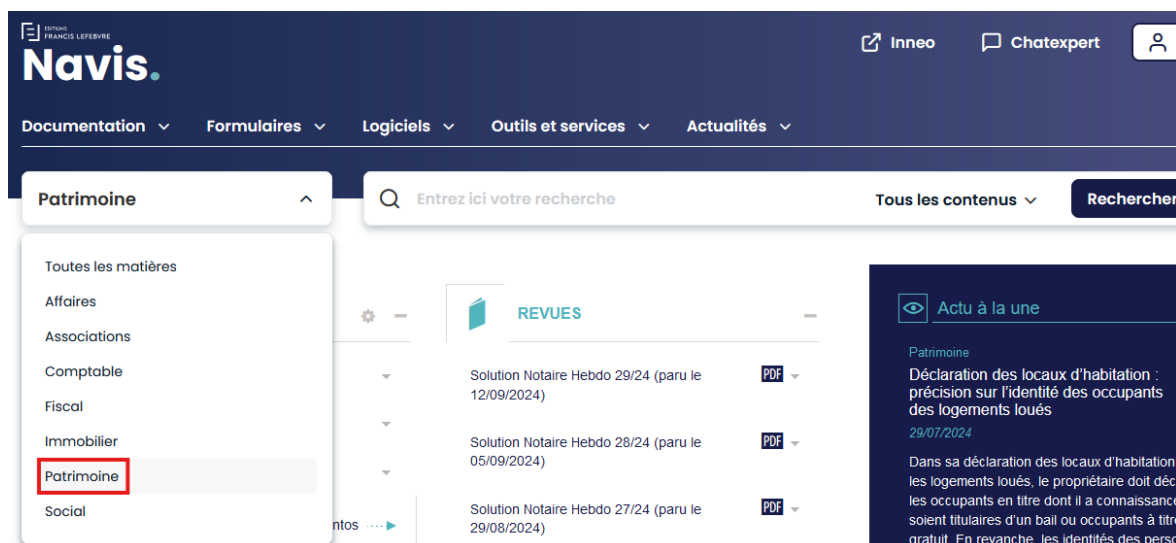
ÉDITIONS FRANCIS LEFEBVRE
Navis.

Inneo
Chatexpert

Documentation
Formulaires
Logiciels
Outils et services
Actualités

Patrimoine
Entrez ici votre recherche
Tous les contenus
Rechercher

Toutes les matières
Affaires
Associations
Comptable
Fiscal
Immobilier
Patrimoine
Social

ntos

REVUES

Solution Notaire Hebdo 29/24 (paru le 12/09/2024)
PDF
Solution Notaire Hebdo 28/24 (paru le 05/09/2024)
PDF
Solution Notaire Hebdo 27/24 (paru le 29/08/2024)
PDF

Actu à la une
Patrimoine
Déclaration des locaux d'habitation : précision sur l'identité des occupants des logements loués
29/07/2024
Dans sa déclaration des locaux d'habitation les logements loués, le propriétaire doit déc les occupants en titre dont il a connaissance soient titulaires d'un bail ou occupants à titre gratuit. En revanche, les identités des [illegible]